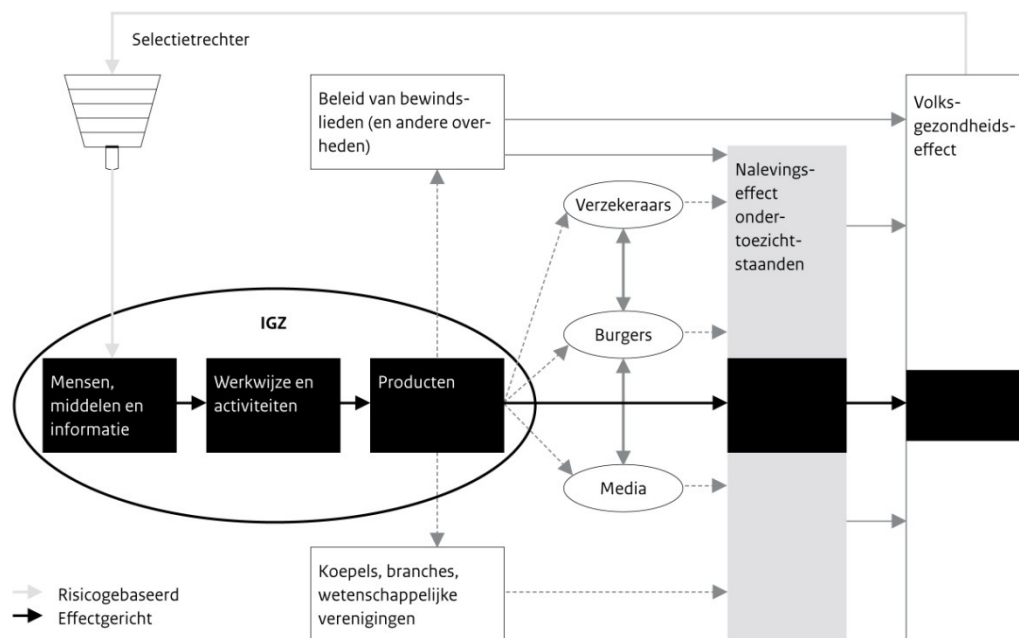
Selectietrechter

Beleid van bewindslieden (en andere overheden)

Volksgezondheidseffect

Nalevingseffect ondertoezichtstaanden

Verzekeraars

IGZ

Burgers

Mensen, middelen en informatie

Werkwijze en activiteiten

Producten

Media

Koepels, branches, wetenschappelijke verenigingen

Risicogebaseerd
Effectgericht